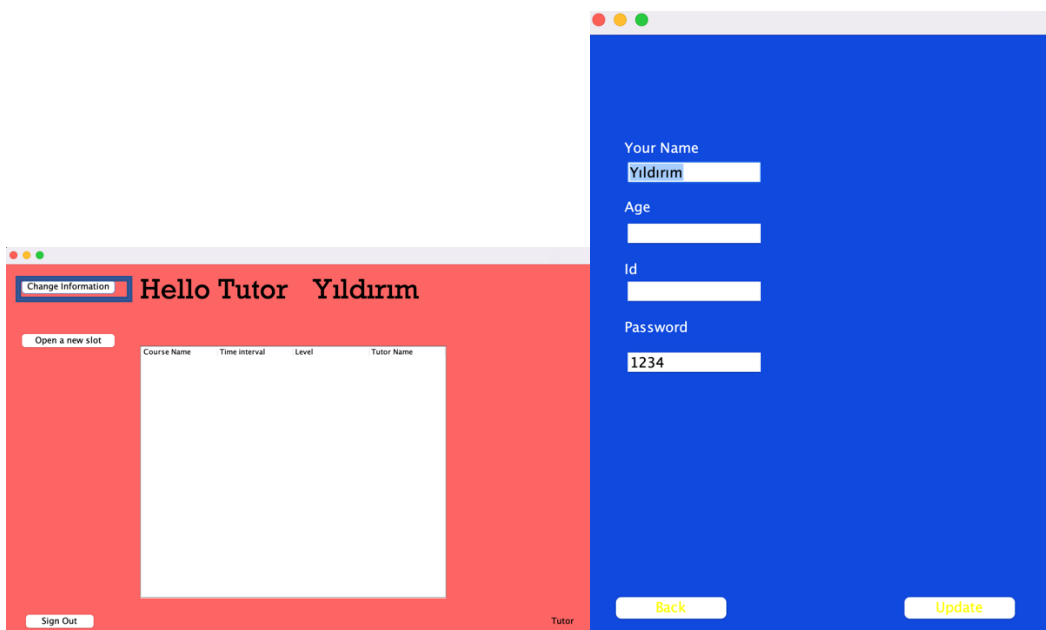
Change Information

Hello Tutor Yıldırım

Open a new slot

| Course Name | Time interval | Level | Tutor Name |
|---|---|---|---|

Sign Out

Tutor

Your Name

Yıldırım

Age

Id

Password

1234

Back

Update